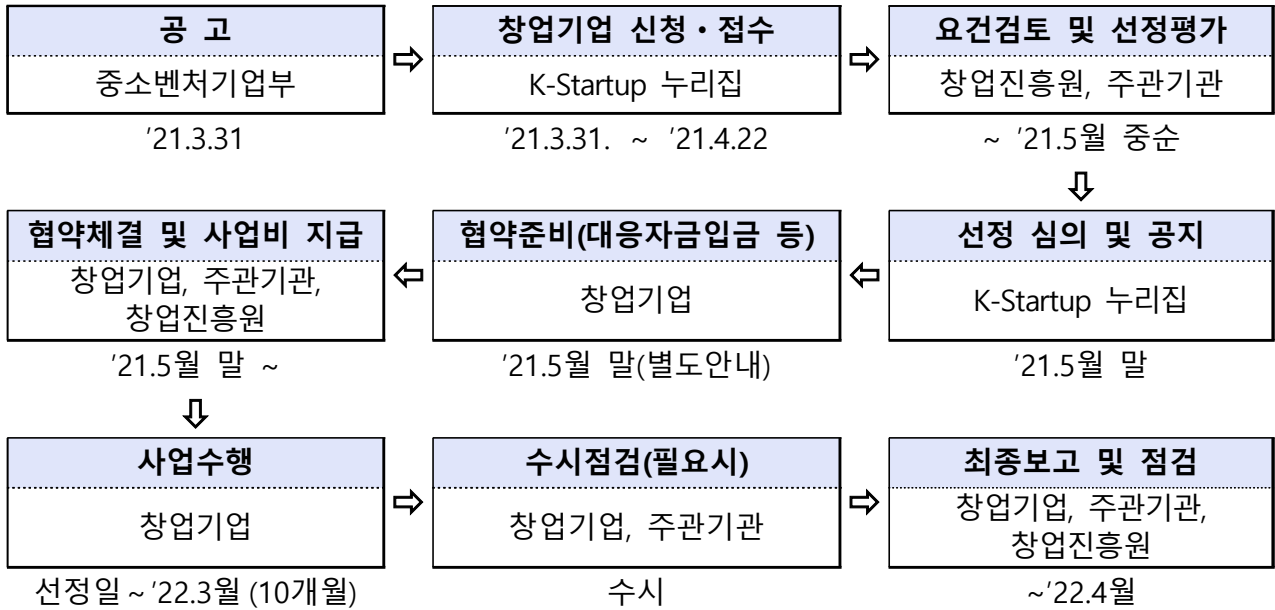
공 고
중소벤처기업부
'21.3.31

창업기업 신청・접수
K-Startup 누리집
'21.3.31. ~ '21.4.22

요건검토 및 선정평가
창업진흥원, 주관기관
~ '21.5월 중순

선정 심의 및 공지
K-Startup 누리집
'21.5월 말

협약준비(대응자금입금 등)
창업기업
'21.5월 말(별도안내)

협약체결 및 사업비 지급
창업기업, 주관기관, 창업진흥원
'21.5월 말 ~

사업수행
창업기업
선정일 ~ '22.3월 (10개월)

수시점검(필요시)
창업기업, 주관기관
수시

최종보고 및 점검
창업기업, 주관기관, 창업진흥원
~'22.4월